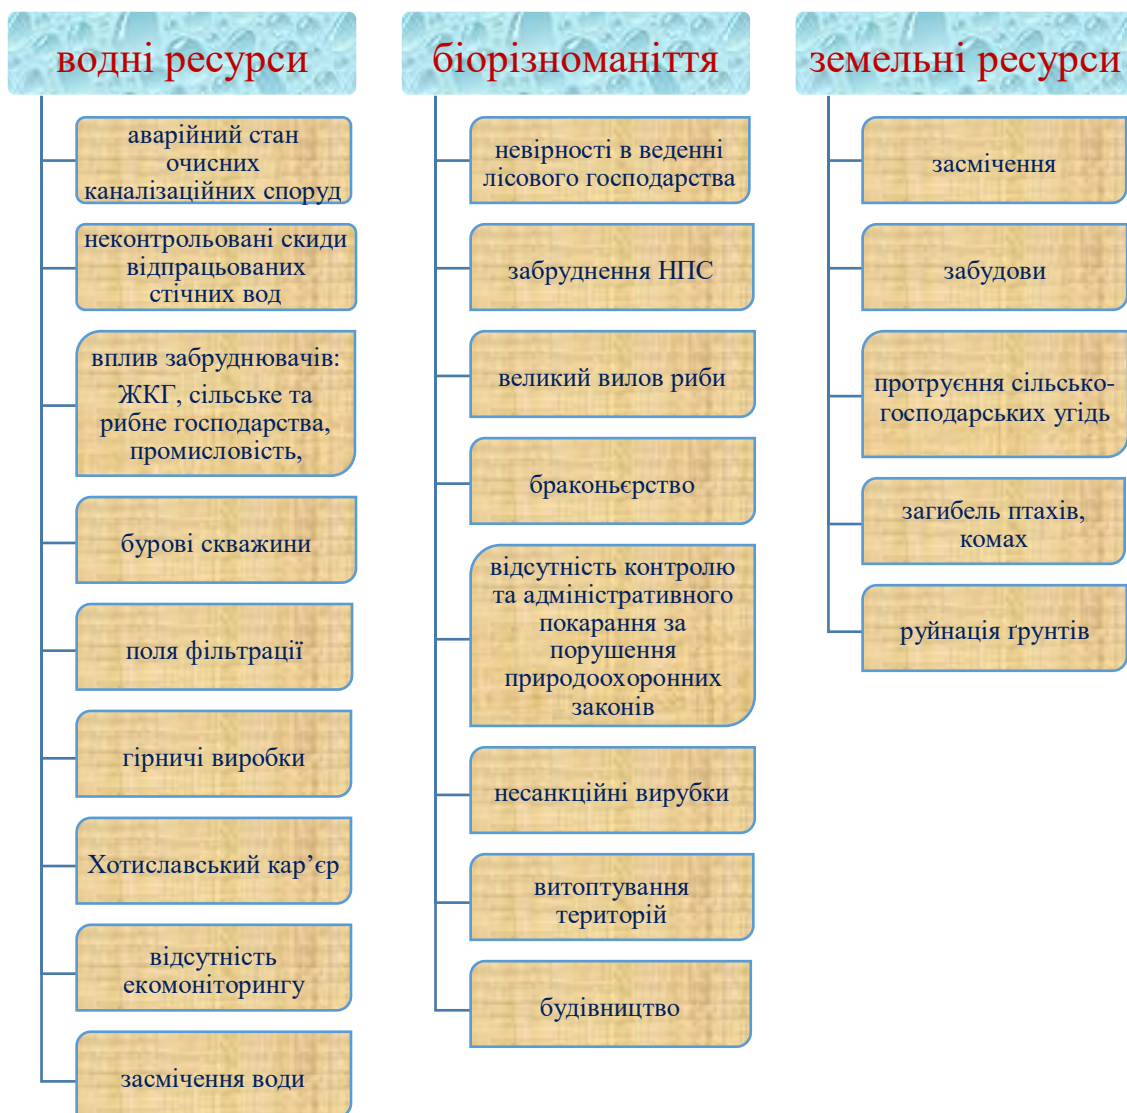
водні ресурси

аварійний стан очисних каналізаційних споруд

неконтрольовані скиди відпрацьованих стічних вод

вплив забруднювачів: ЖКГ, сільське та рибне господарства, промисловість,

бурові скважини

поля фільтрації

гірничі виробки

Хотиславський кар’єр

відсутність екомоніторингу

засмічення води

біорізноманіття

невірності в веденні лісового господарства

забруднення НПС

великий вилов риби

браконьєрство

відсутність контролю та адміністративного покарання за порушення природоохоронних законів

несанкційні вирубки

витоптування територій

будівництво

земельні ресурси

засмічення

забудови

протруєння сільсько-господарських угідь

загибель птахів, комах

руйнація ґрунтів